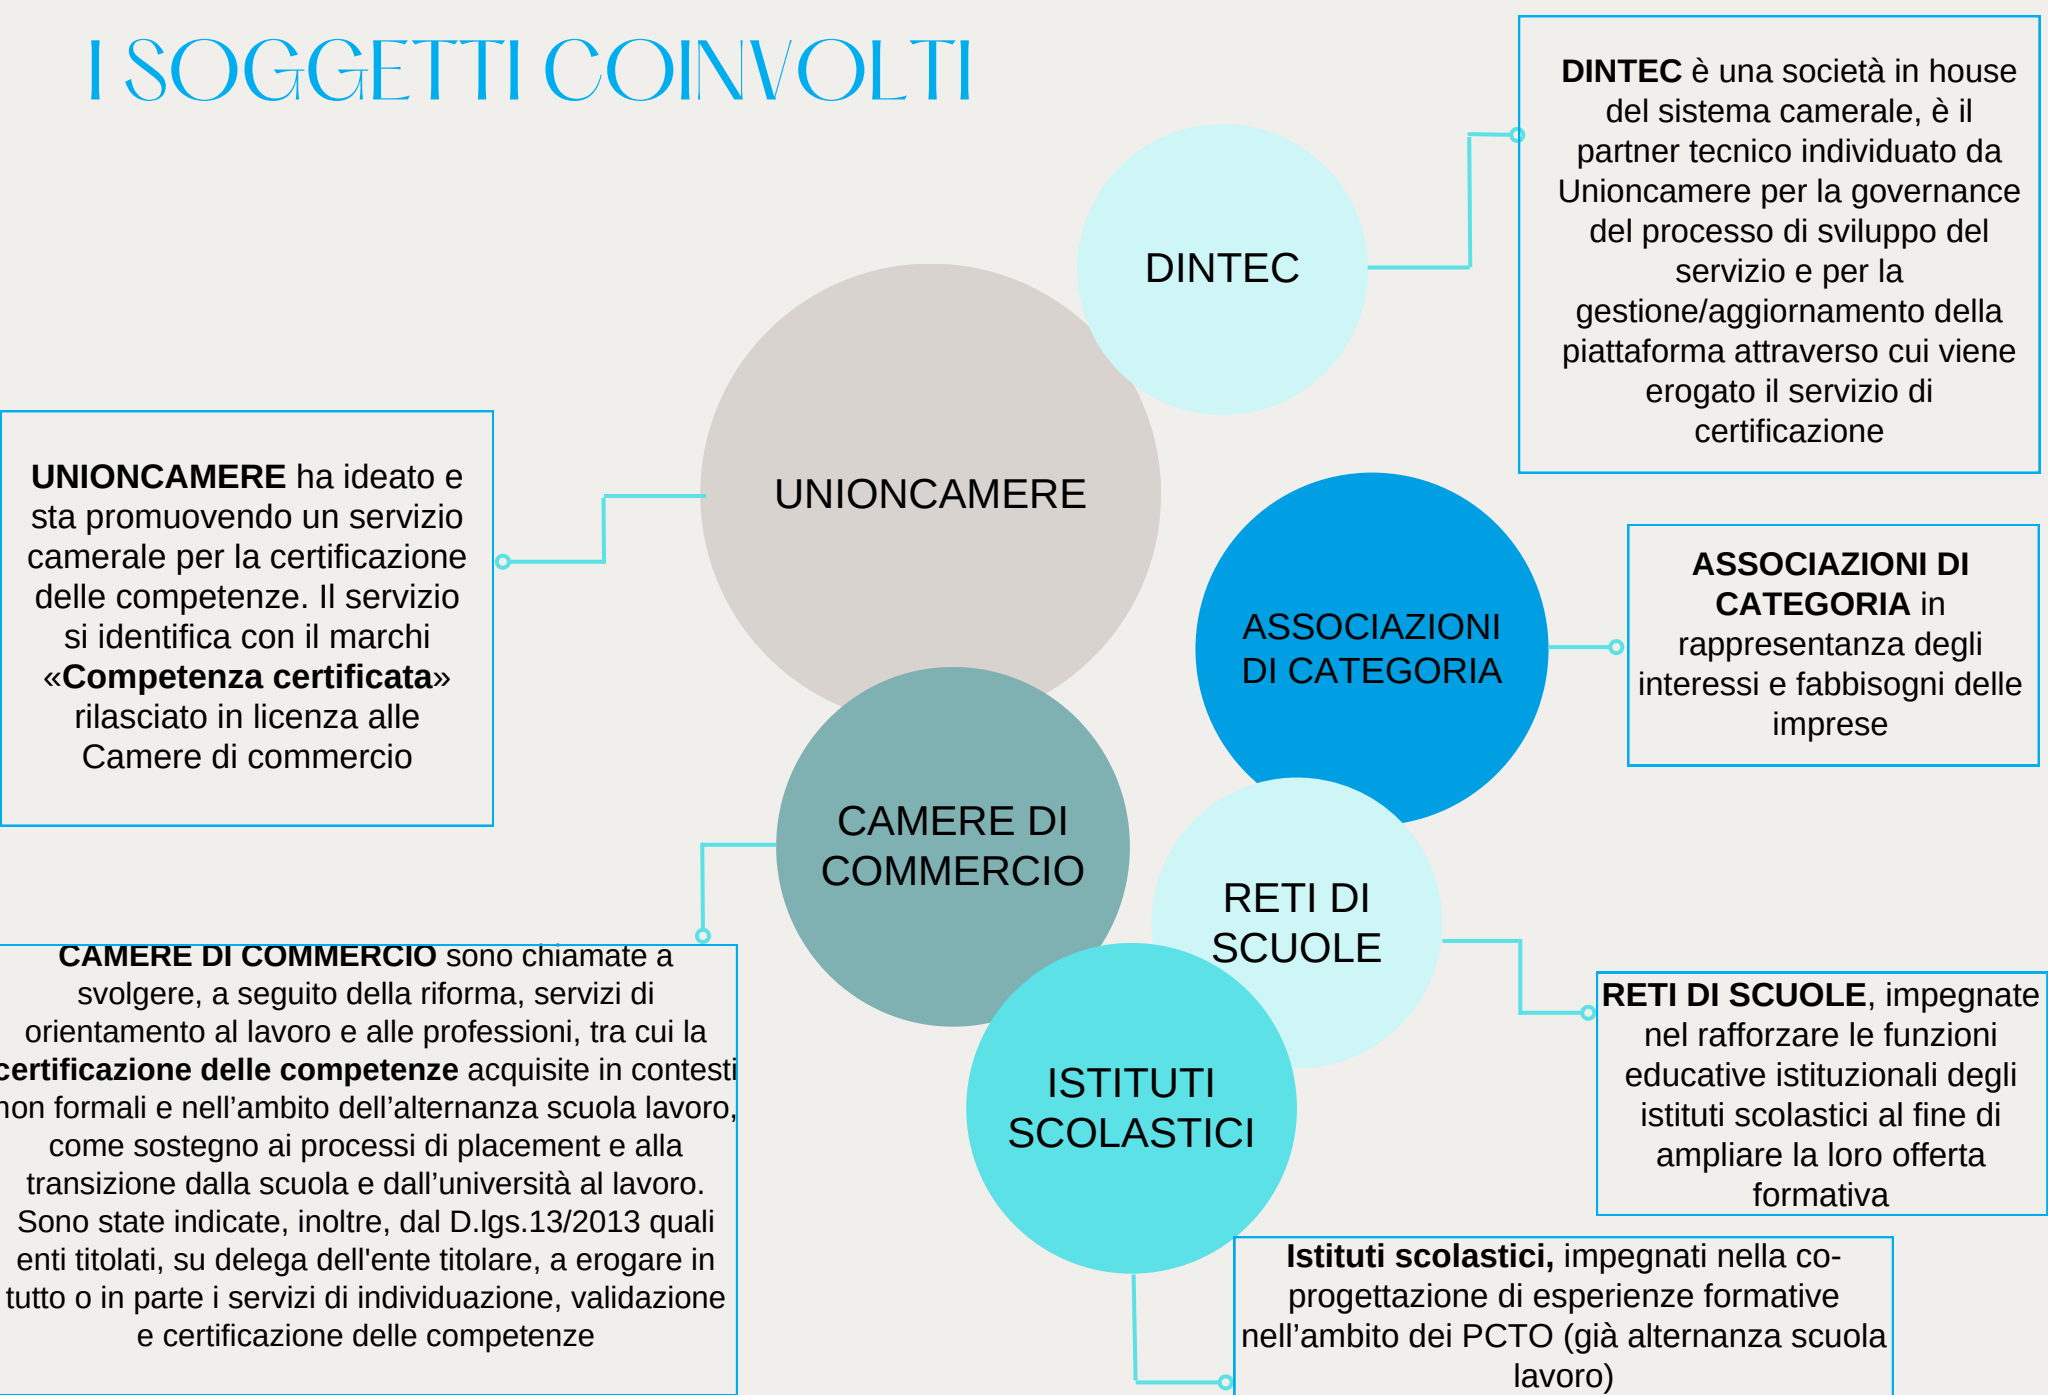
I SOGGETTI COINVOLTI

DINTEC

DINTEC è una società in house del sistema camerale, è il partner tecnico individuato da Unioncamere per la governance del processo di sviluppo del servizio e per la gestione/aggiornamento della piattaforma attraverso cui viene erogato il servizio di certificazione

UNIONCAMERE

UNIONCAMERE ha ideato e sta promuovendo un servizio camerale per la certificazione delle competenze. Il servizio si identifica con il marchi «Competenza certificata» rilasciato in licenza alle Camere di commercio

ASSOCIAZIONI DI CATEGORIA

ASSOCIAZIONI DI CATEGORIA in rappresentanza degli interessi e fabbisogni delle imprese

CAMERE DI COMMERCIO

RETI DI SCUOLE

CAMERE DI COMMERCIO sono chiamate a svolgere, a seguito della riforma, servizi di orientamento al lavoro e alle professioni, tra cui la certificazione delle competenze acquisite in contesti non formali e nell'ambito dell'alternanza scuola lavoro, come sostegno ai processi di placement e alla transizione dalla scuola e dall'università al lavoro. Sono state indicate, inoltre, dal D.lgs.13/2013 quali enti titolati, su delega dell'ente titolare, a erogare in tutto o in parte i servizi di individuazione, validazione e certificazione delle competenze

RETI DI SCUOLE, impegnate nel rafforzare le funzioni educative istituzionali degli istituti scolastici al fine di ampliare la loro offerta formativa

ISTITUTI SCOLASTICI

Istituti scolastici, impegnati nella co-progettazione di esperienze formative nell'ambito dei PCTO (già alternanza scuola lavoro)